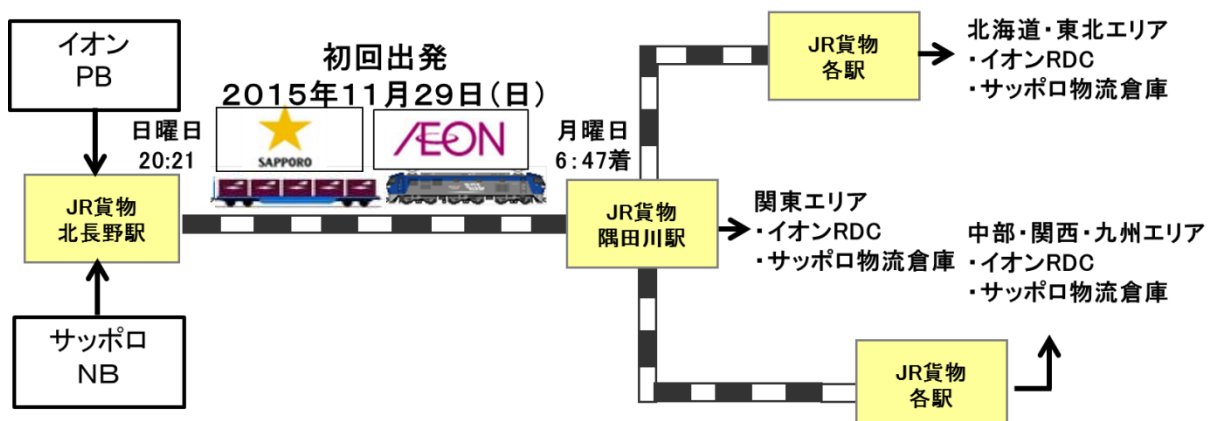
イオン
PB

日曜日
20:21

JR貨物
北長野駅

サッポロ
NB

初回出発
2015年11月29日(日)

SAPPORO

AEON

月曜日
6:47着

JR貨物
隅田川駅

JR貨物
各駅

北海道・東北エリア
・イオンRDC
・サッポロ物流倉庫

関東エリア
・イオンRDC
・サッポロ物流倉庫

中部・関西・九州エリア
・イオンRDC
・サッポロ物流倉庫

JR貨物
各駅